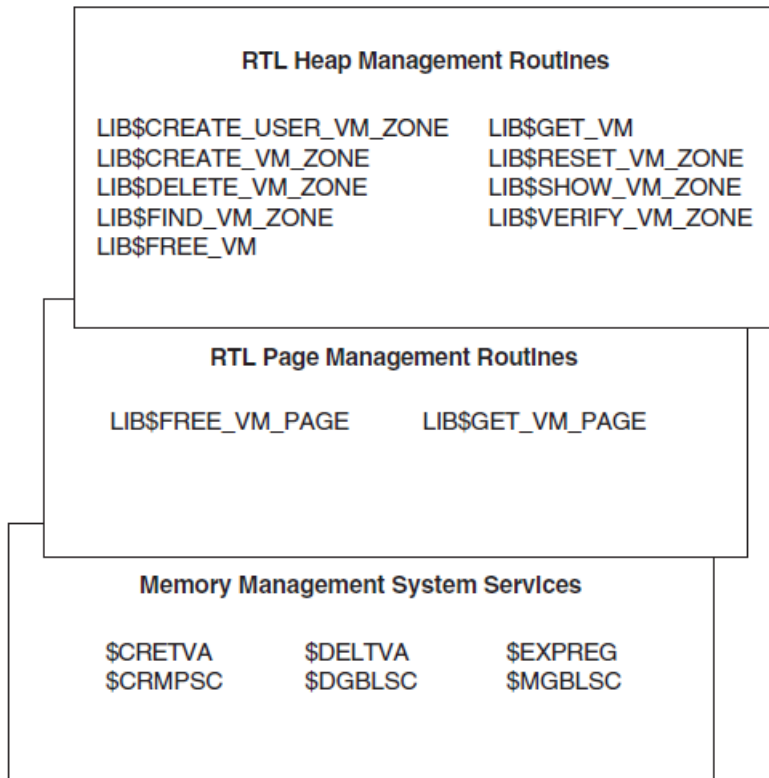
RTL Heap Management Routines

LIB$CREATE_USER_VM_ZONE
LIB$CREATE_VM_ZONE
LIB$DELETE_VM_ZONE
LIB$FIND_VM_ZONE
LIB$FREE_VM

LIB$GET_VM
LIB$RESET_VM_ZONE
LIB$SHOW_VM_ZONE
LIB$VERIFY_VM_ZONE

RTL Page Management Routines

LIB$FREE_VM_PAGE
LIB$GET_VM_PAGE

Memory Management System Services

$CRETVA
$CRMPSC

$DELTVA
$DGBLSC

$EXPREG
$MGBLSC